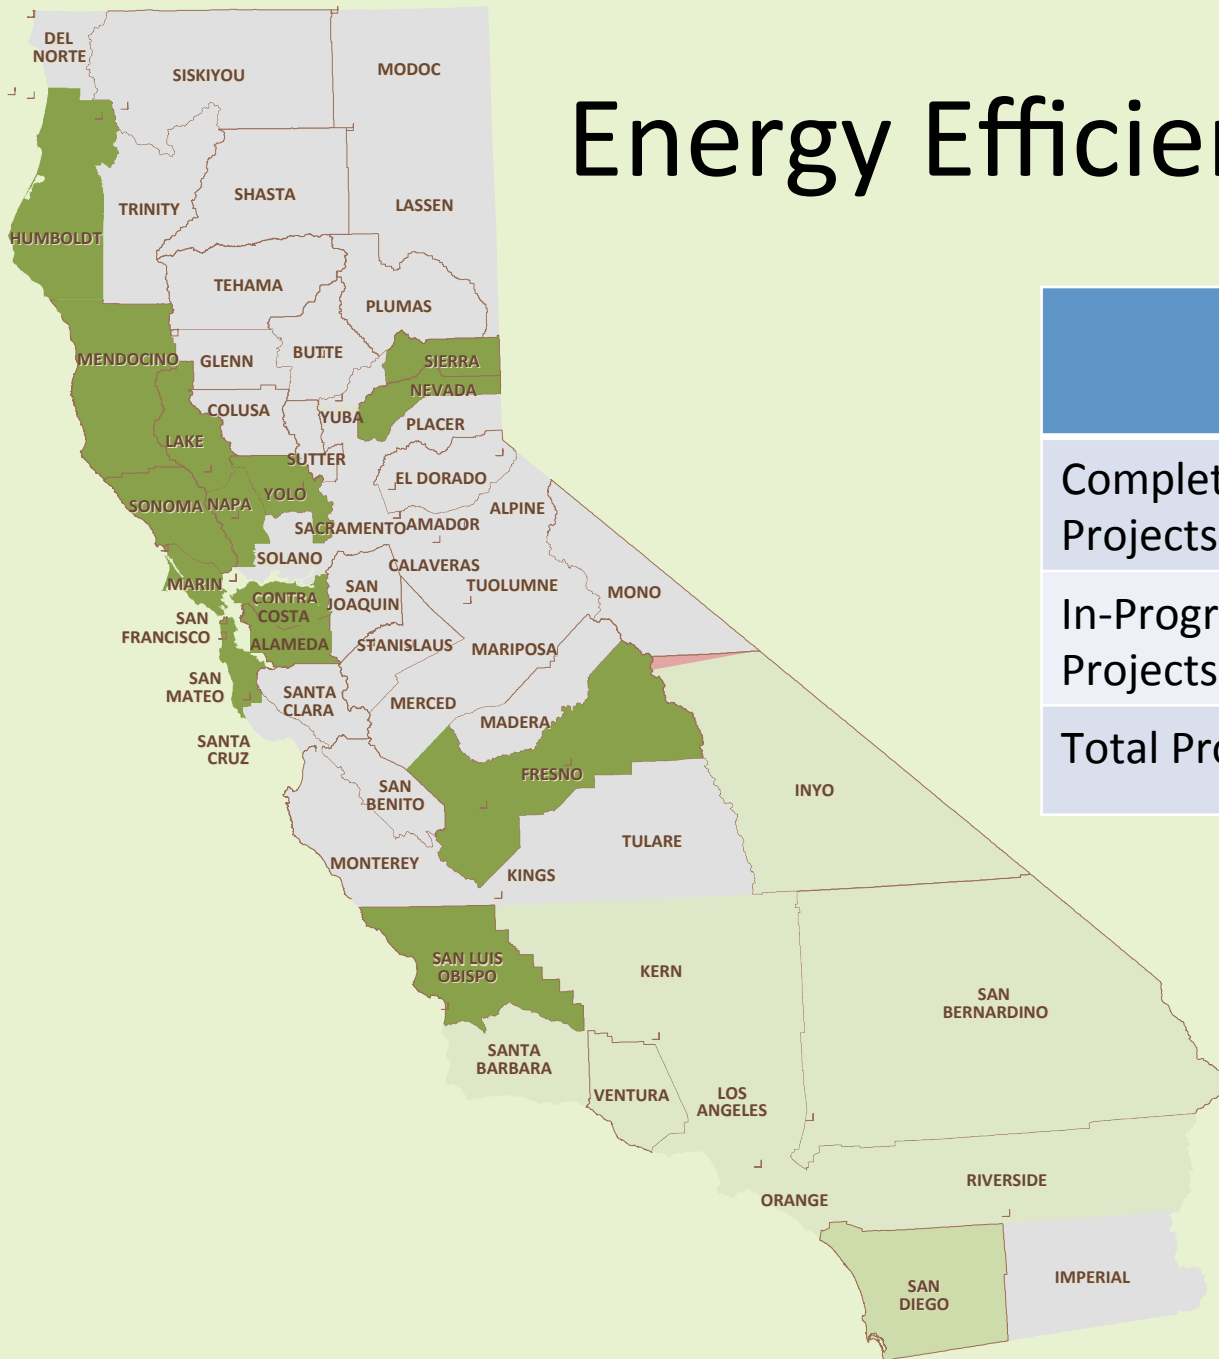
Energy Efficie

| |
|---|
| Complet Projects |
| In-Progr Projects |
| Total Pr |

DEL NORTE
SISKIYOU
MODOC
HUMBOLDT
TRINITY
SHASTA
LASSEN
TEHAMA
PLUMAS
MENDOCINO
GLENN
BUTTE
SIERRA
NEVADA
COLUSA
YUBA
PLACER
LAKE
SUTTER
YOLO
EL DORADO
ALPINE
SONOMA
NAPA
SACRAMENTO
AMADOR
SOLANO
CALAVERAS
MARIN
CONTRA COSTA
SAN JOAQUIN
TUOLUMNE
MONO
SAN FRANCISCO
ALAMEDA
STANISLAUS
MARIPOSA
SAN MATEO
SANTA CLARA
MERCED
MADERA
SANTA CRUZ
FRESNO
INYO
SAN BENITO
TULARE
MONTEREY
KINGS
SAN LUIS OBISPO
KERN
SAN BERNARDINO
SANTA BARBARA
VENTURA
LOS ANGELES
ORANGE
RIVERSIDE
SAN DIEGO
IMPERIAL